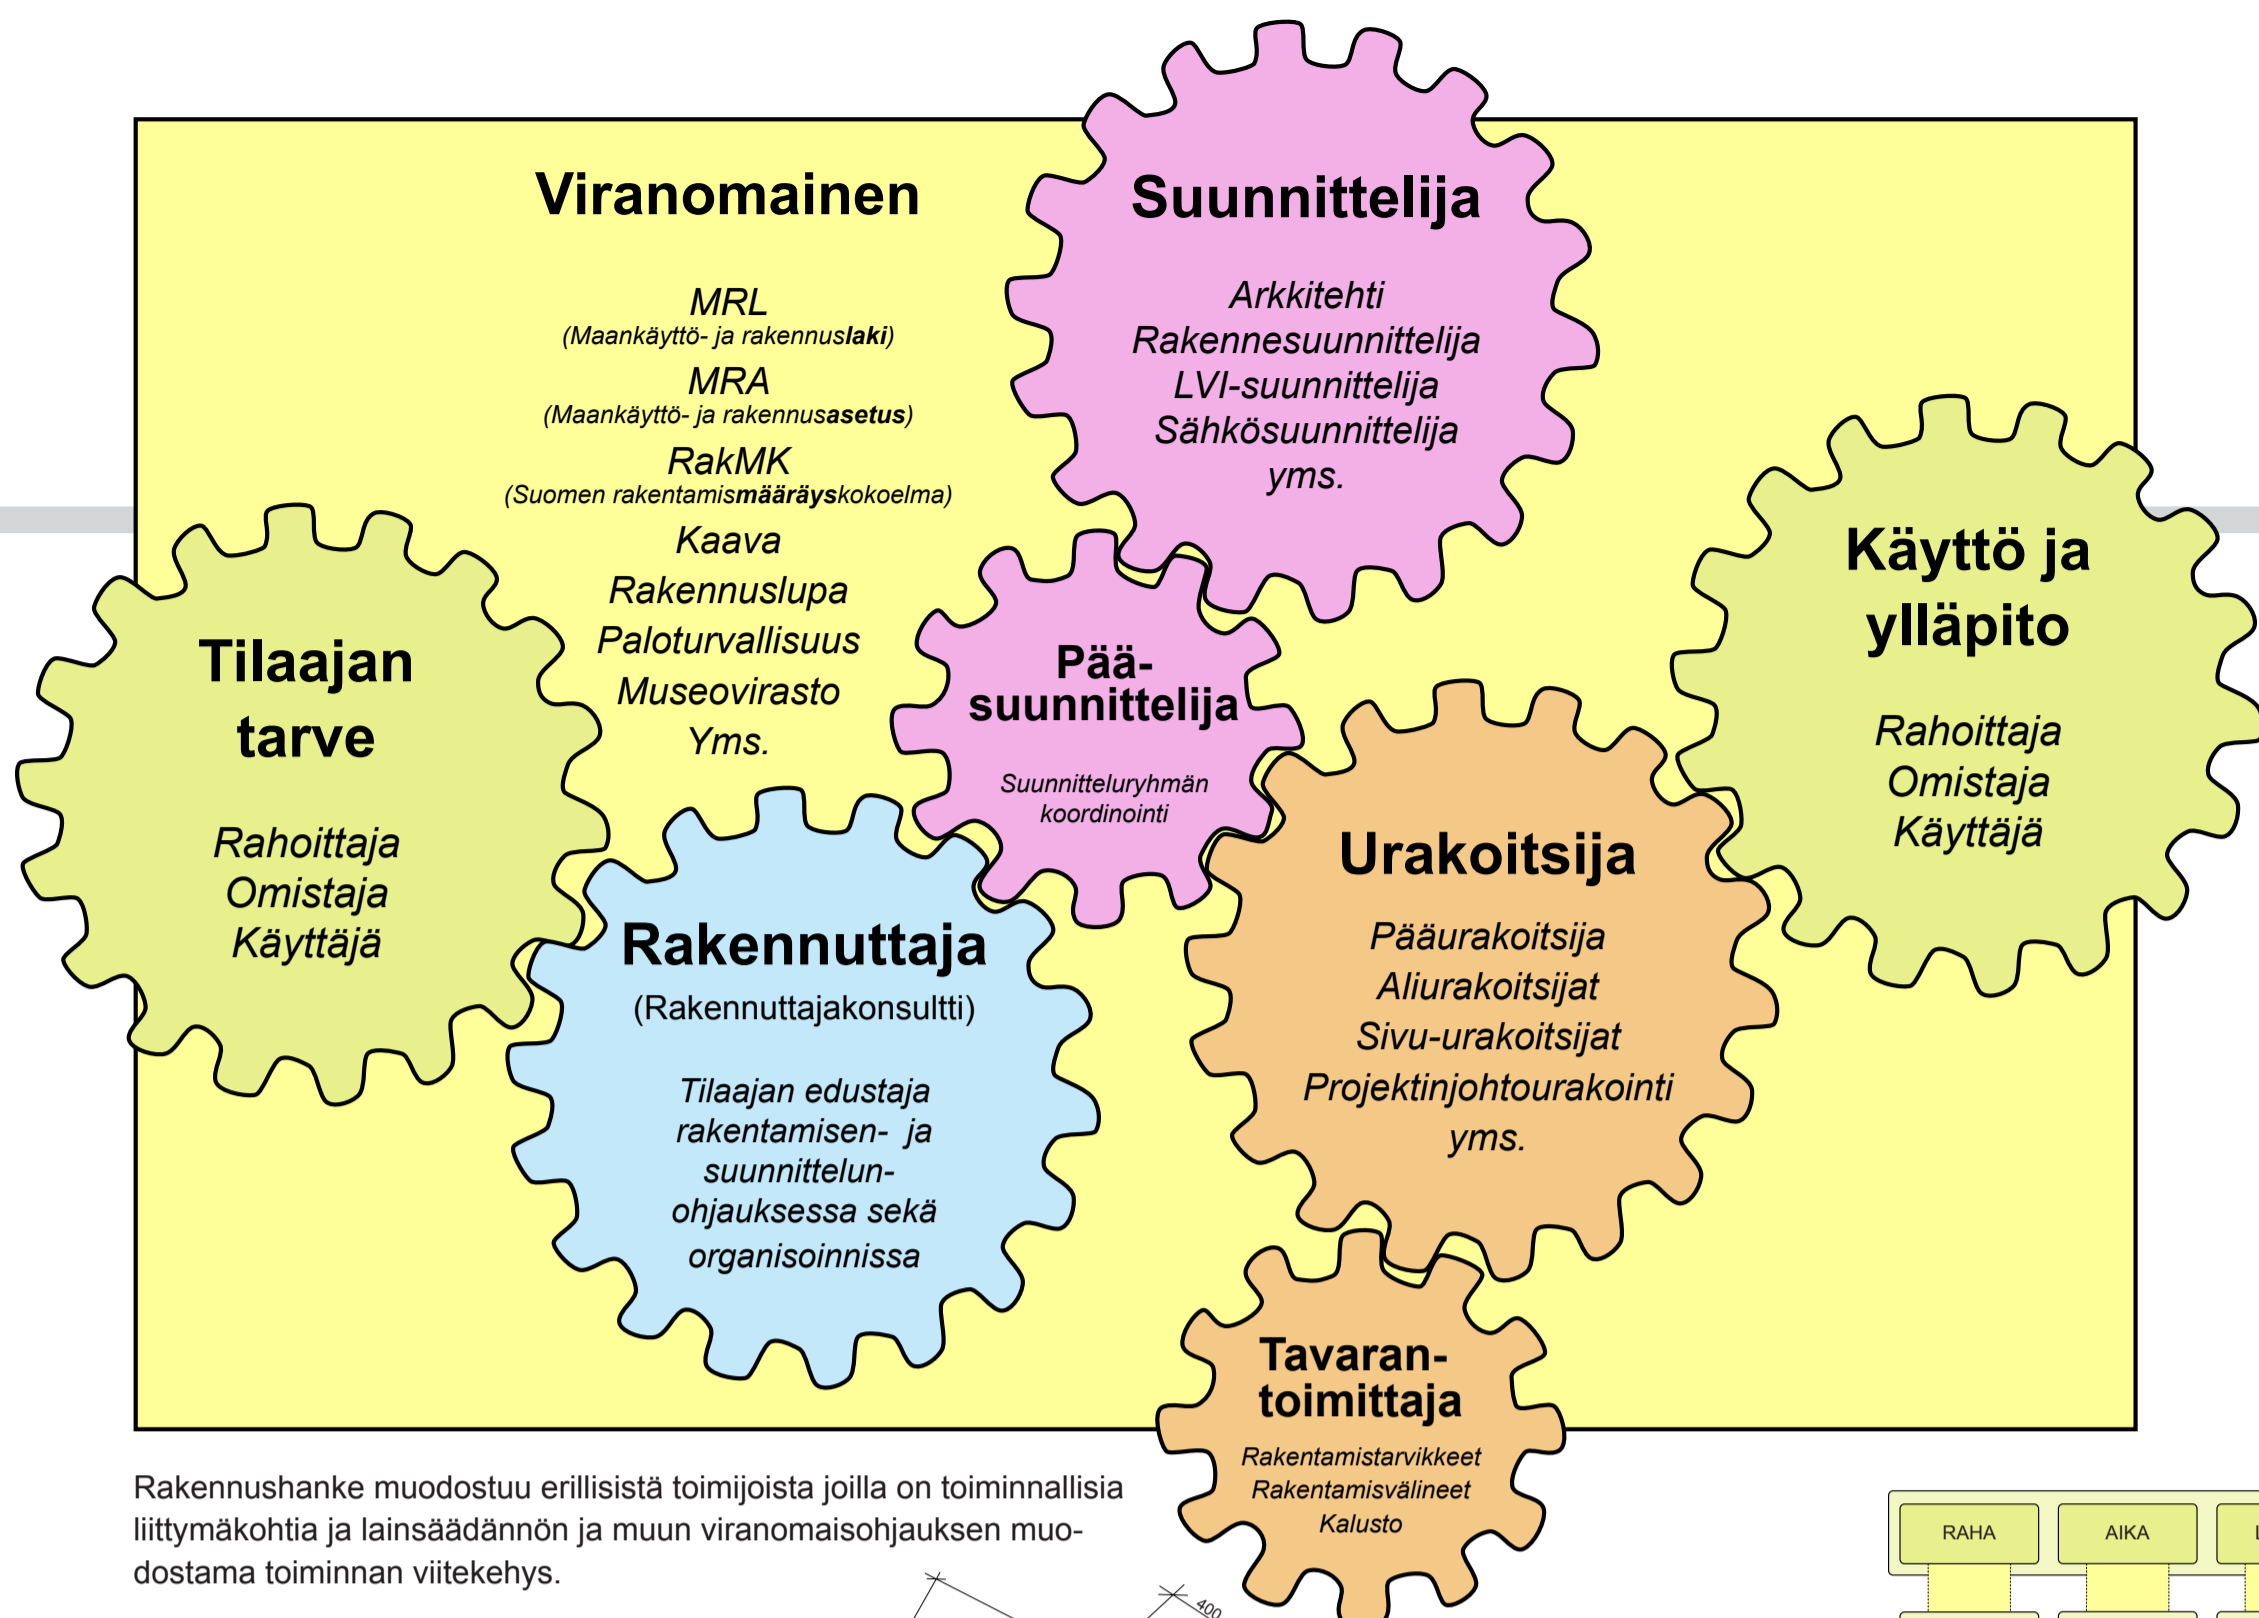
Viranomainen

MRL
(Maankäyttö- ja rakennuslaki)
MRA
(Maankäyttö- ja rakennusasetus)
RakMK
(Suomen rakentamismääräyskokoelma)
Kaava
Rakennuslupa
Paloturvallisuus
Museovirasto
Yms.

Suunnittelija

Arkkitehti
Rakennesuunnittelija
LVI-suunnittelija
Sähkösuunnittelija
yms.

Käyttö ja ylläpito

Rahoittaja
Omistaja
Käyttäjä

Tilaajan tarve

Rahoittaja
Omistaja
Käyttäjä

Pää-suunnittelija

Suunnitteluryhmän koordinointi

Urakoitsija

Pääurakoitsija
Aliurakoitsijat
Sivu-urakoitsijat
Projektinjohtourakointi
yms.

Rakennuttaja
(Rakennuttajakonsultti)

Tilaajan edustaja rakentamisen- ja suunnittelun-ohjauksessa sekä organisoinnissa

Tavaran-toimittaja

Rakentamistarvikkeet
Rakentamisvälineet
Kalusto

Rakennushanke muodostuu erillisistä toimijoista joilla on toiminnallisia liittymäkohtia ja lainsäädännön ja muun viranomaisohjauksen muodostama toiminnan viitekehys.

400

RAHA

AIKA

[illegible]